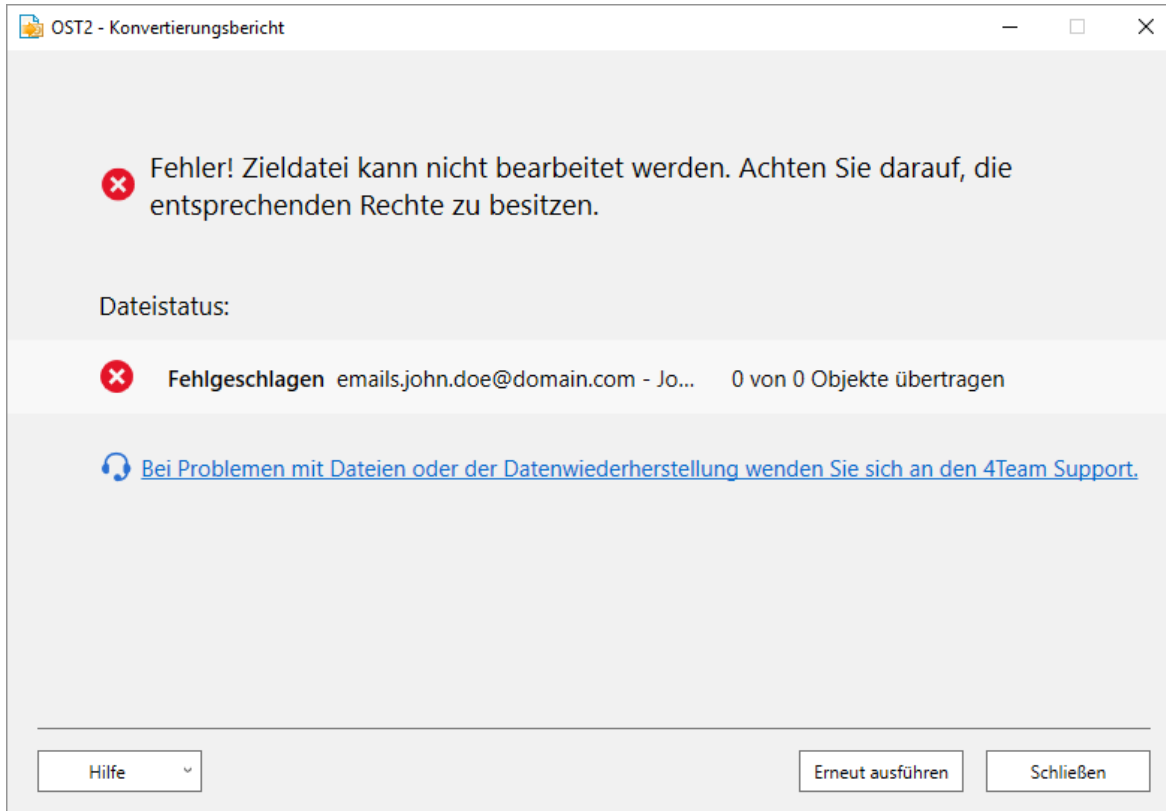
OST2 - Konvertierungsbericht

Fehler! Zieldatei kann nicht bearbeitet werden. Achten Sie darauf, die entsprechenden Rechte zu besitzen.

Dateistatus:

Fehlgeschlagen emails.john.doe@domain.com - Jo... 0 von 0 Objekte übertragen

Bei Problemen mit Dateien oder der Datenwiederherstellung wenden Sie sich an den 4Team Support.

Hilfe

Erneut ausführen

Schließen